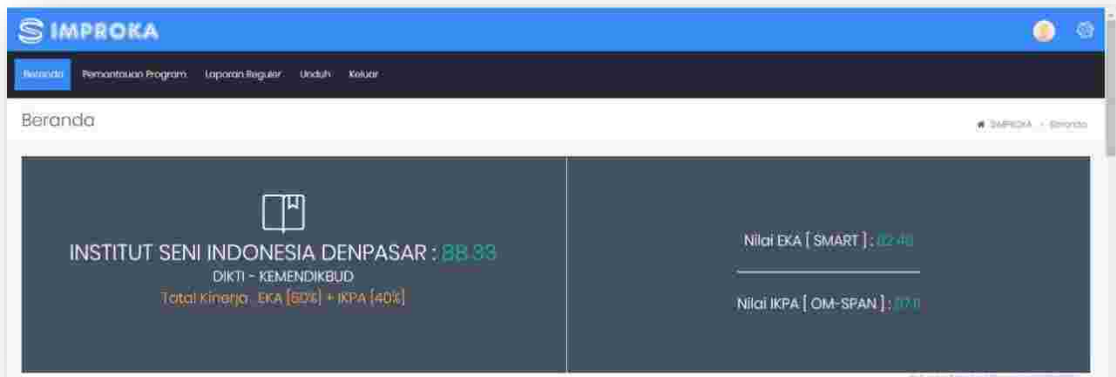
IMPROKA

Beranda Pemantauan Program Laporan Reguler Unduh Keluar

Beranda

IMPROKA > Beranda

INSTITUT SENI INDONESIA DENPASAR : 88.33

DIKTI - KEMENDIKBUD

Total Kinerja : EKA [60%] + IKPA [40%]

Nilai EKA [ SMART ] : 82.46

Nilai IKPA [ OM-SPAN ] : 97.1